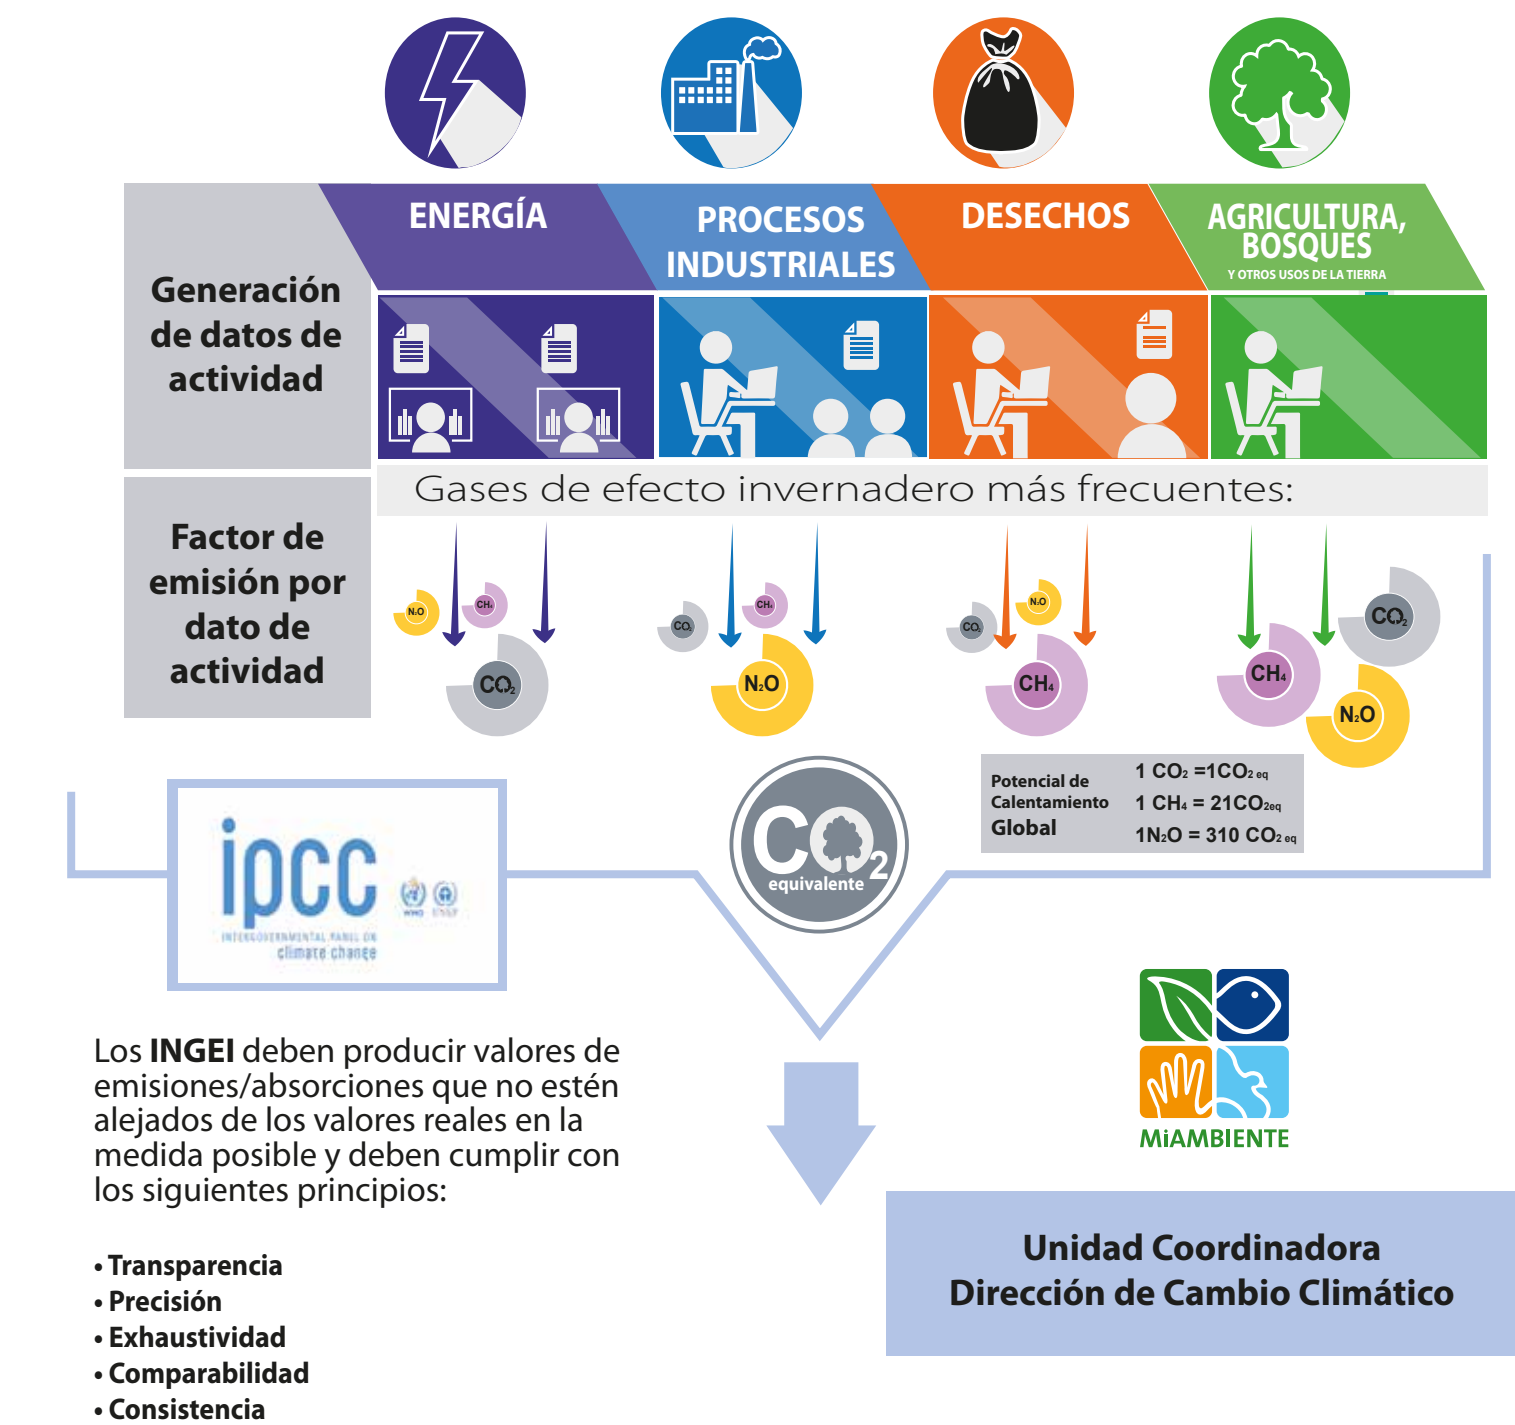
ENERGÍA

PROCESOS INDUSTRIALES

DESECHOS

AGRICULTURA, BOSQUES
Y OTROS USOS DE LA TIERRA

Generación de datos de actividad

Gases de efecto invernadero más frecuentes:

Factor de emisión por dato de actividad

$N_2O$ $CH_4$ $CO_2$

$CO_2$ $CH_4$ $N_2O$

$CO_2$ $N_2O$ $CH_4$

$CH_4$ $CO_2$ $N_2O$

Potencial de Calentamiento Global

1 $CO_2$ =1$CO_{2\,eq}$
1 $CH_4$ = 21$CO_{2eq}$
1$N_2O$ = 310 $CO_{2\,eq}$

ipcc
INTERGOVERNMENTAL PANEL ON climate change
WMO UNEP

$CO_2$ equivalente

MiAMBIENTE

Los **INGEI** deben producir valores de emisiones/absorciones que no estén alejados de los valores reales en la medida posible y deben cumplir con los siguientes principios:

• Transparencia
• Precisión
• Exhaustividad
• Comparabilidad
• Consistencia

Unidad Coordinadora
Dirección de Cambio Climático